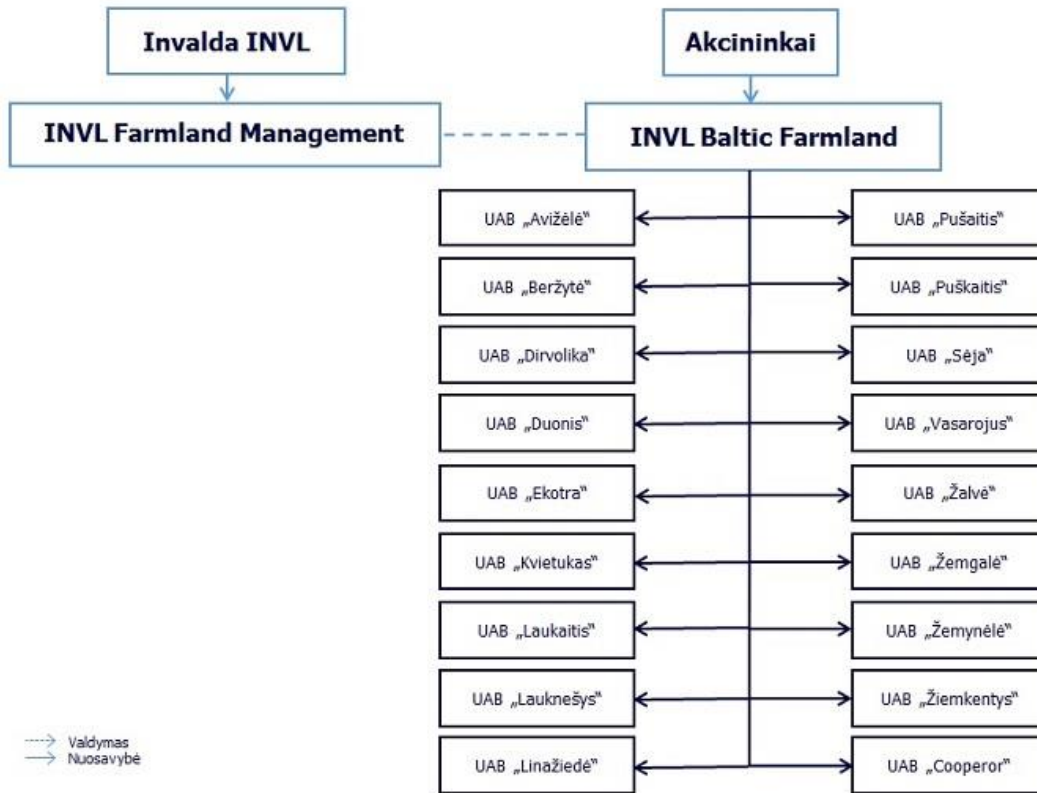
Invalda INVL

Akcininkai

INVL Farmland Management

INVL Baltic Farmland

UAB „Avižėlė"

UAB „Pušaitis"

UAB „Beržytė"

UAB „Puškaitis"

UAB „Dirvolika"

UAB „Sėja"

UAB „Duonis"

UAB „Vasarojus"

UAB „Ekotra"

UAB „Žalvė"

UAB „Kvietukas"

UAB „Žemgalė"

UAB „Laukaitis"

UAB „Žemynėlė"

UAB „Lauknešys"

UAB „Žiemkentys"

UAB „Linažiedė"

UAB „Cooperor"

Valdymas
Nuosavybė